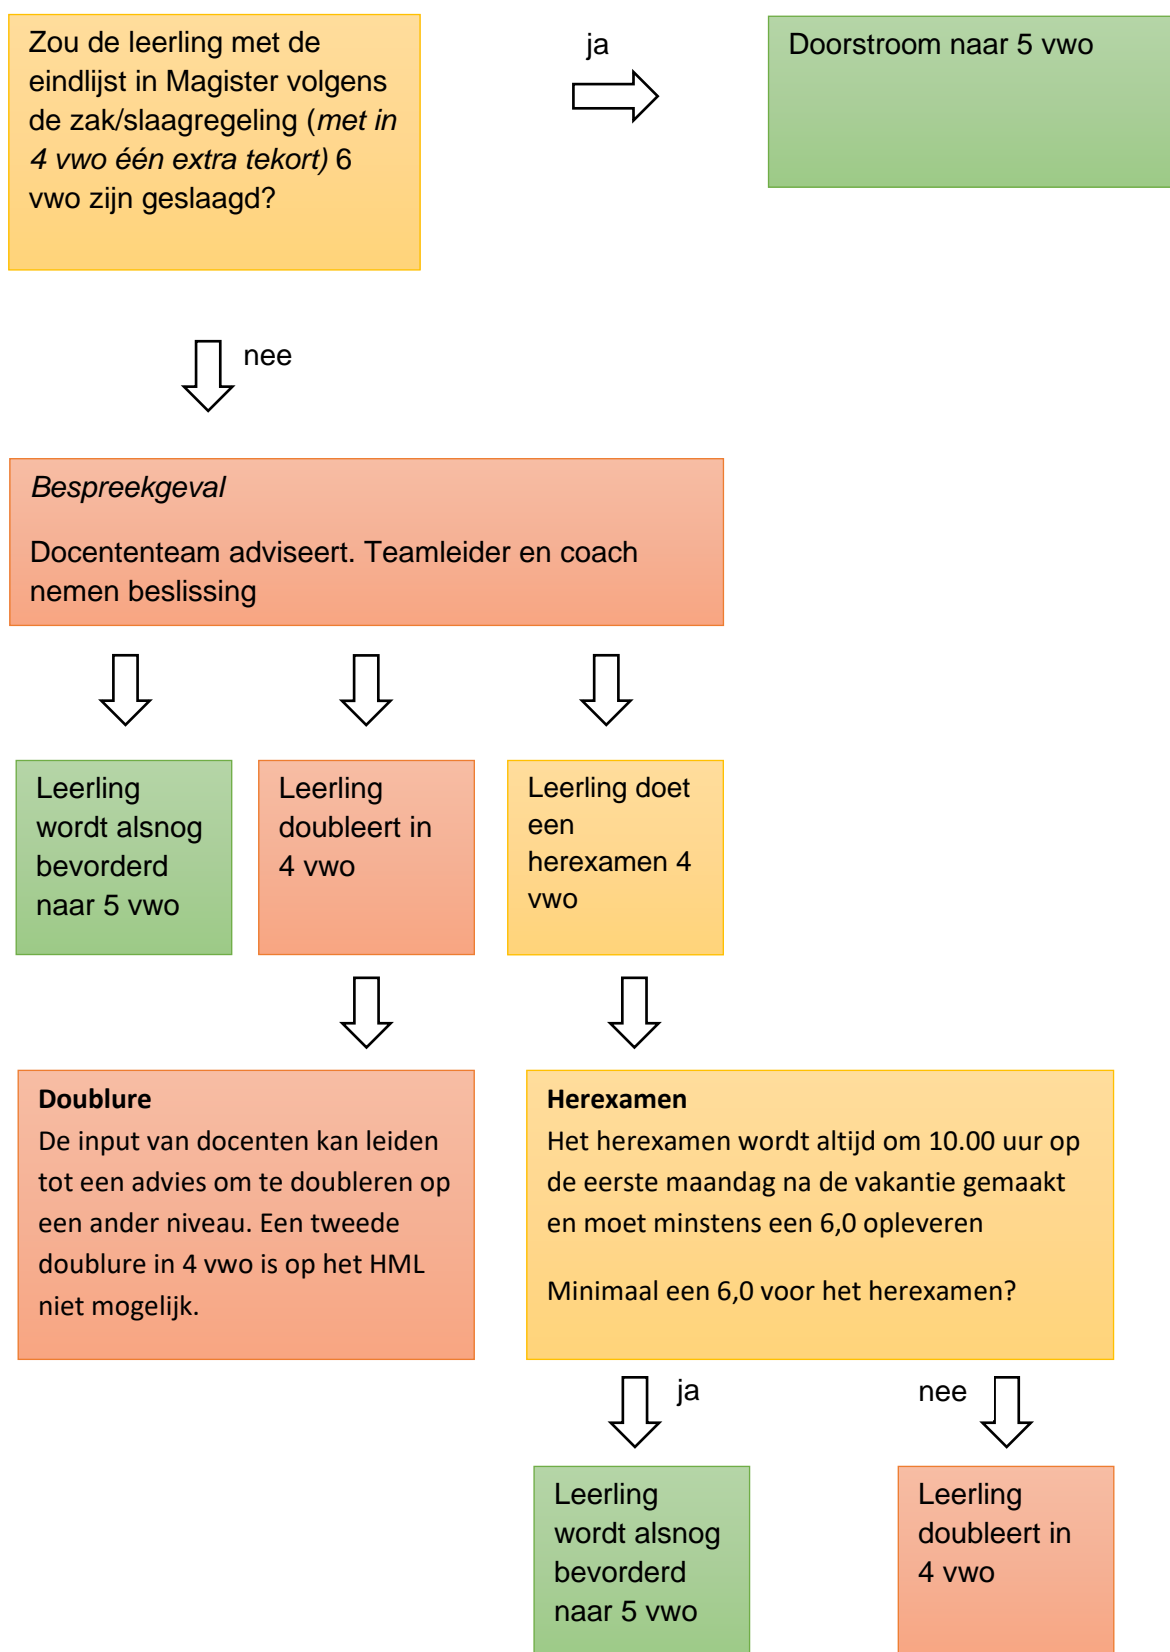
Zou de leerling met de eindlijst in Magister volgens de zak/slaagregeling (*met in 4 vwo één extra tekort)* 6 vwo zijn geslaagd?

ja

Doorstroom naar 5 vwo

nee

*Bespreekgeval*

Docententeam adviseert. Teamleider en coach nemen beslissing

Leerling wordt alsnog bevorderd naar 5 vwo

Leerling doubleert in 4 vwo

Leerling doet een herexamen 4 vwo

**Doublure**
De input van docenten kan leiden tot een advies om te doubleren op een ander niveau. Een tweede doublure in 4 vwo is op het HML niet mogelijk.

**Herexamen**
Het herexamen wordt altijd om 10.00 uur op de eerste maandag na de vakantie gemaakt en moet minstens een 6,0 opleveren

Minimaal een 6,0 voor het herexamen?

ja

nee

Leerling wordt alsnog bevorderd naar 5 vwo

Leerling doubleert in 4 vwo